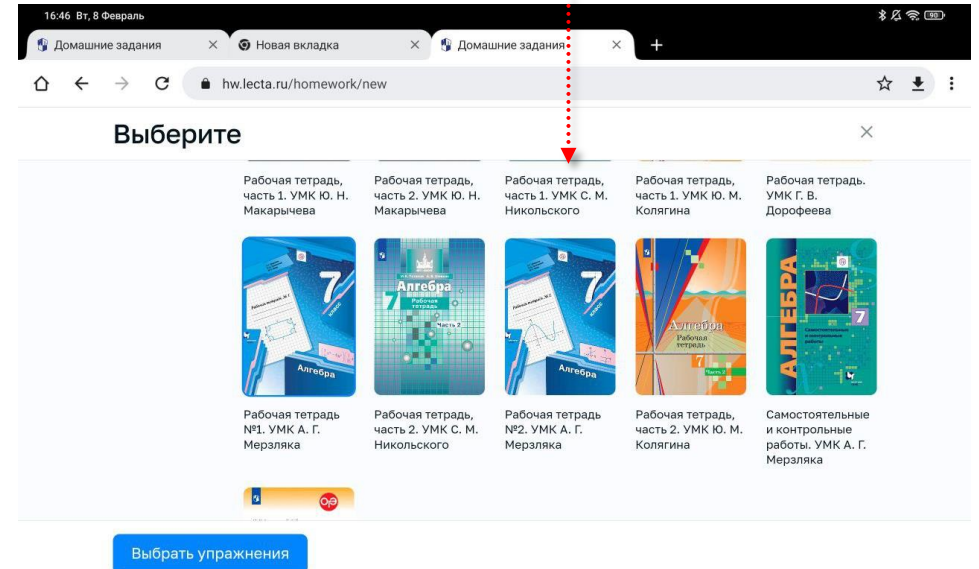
16:46 Вт, 8 Февраль

Домашние задания ×
Новая вкладка ×
Домашние задания ×
+

hw.lecta.ru/homework/new

Выберите ×

Рабочая тетрадь, часть 1. УМК Ю. Н. Макарычева

Рабочая тетрадь, часть 2. УМК Ю. Н. Макарычева

Рабочая тетрадь, часть 1. УМК С. М. Никольского

Рабочая тетрадь, часть 1. УМК Ю. М. Колягина

Рабочая тетрадь. УМК Г. В. Дорофеева

7 Алгебра

7 Алгебра Рабочая тетрадь Часть 2

7 Алгебра

Алгебра Рабочая тетрадь 7 Часть 2

АЛГЕБРА 7

Рабочая тетрадь №1. УМК А. Г. Мерзляка

Рабочая тетрадь, часть 2. УМК С. М. Никольского

Рабочая тетрадь №2. УМК А. Г. Мерзляка

Рабочая тетрадь, часть 2. УМК Ю. М. Колягина

Самостоятельные и контрольные работы. УМК А. Г. Мерзляка

Выбрать упражнения